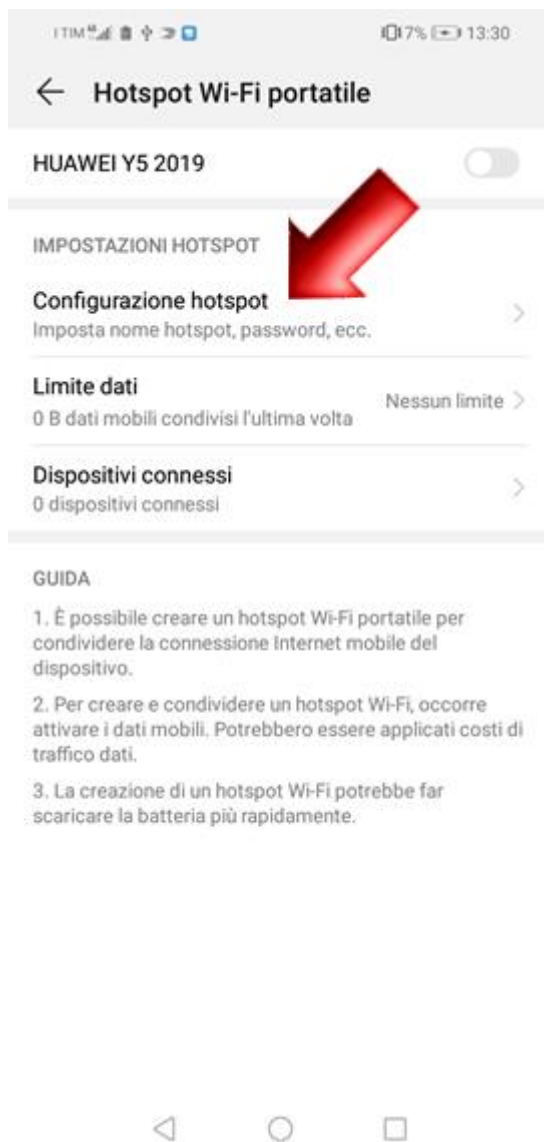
I TIM 4G

7% 13:30

← Hotspot Wi-Fi portatile

HUAWEI Y5 2019

IMPOSTAZIONI HOTSPOT

Configurazione hotspot
Imposta nome hotspot, password, ecc.

Limite dati
0 B dati mobili condivisi l'ultima volta
Nessun limite

Dispositivi connessi
0 dispositivi connessi

GUIDA

1. È possibile creare un hotspot Wi-Fi portatile per condividere la connessione Internet mobile del dispositivo.

2. Per creare e condividere un hotspot Wi-Fi, occorre attivare i dati mobili. Potrebbero essere applicati costi di traffico dati.

3. La creazione di un hotspot Wi-Fi potrebbe far scaricare la batteria più rapidamente.